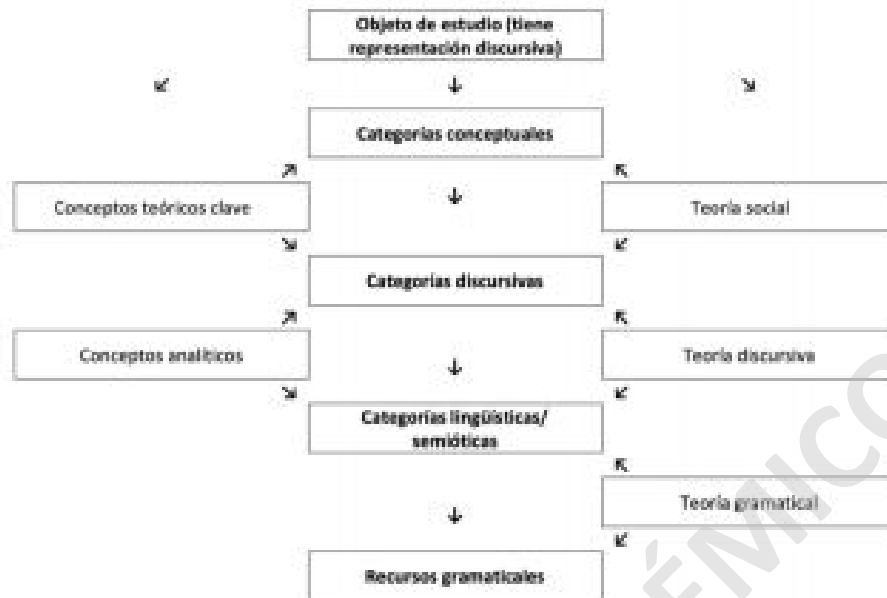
Objeto de estudio (tiene representación discursiva)

Categorías conceptuales

Conceptos teóricos clave

Teoría social

Categorías discursivas

Conceptos analíticos

Teoría discursiva

Categorías lingüísticas/ semióticas

Teoría gramatical

Recursos gramaticales

ÉMICO